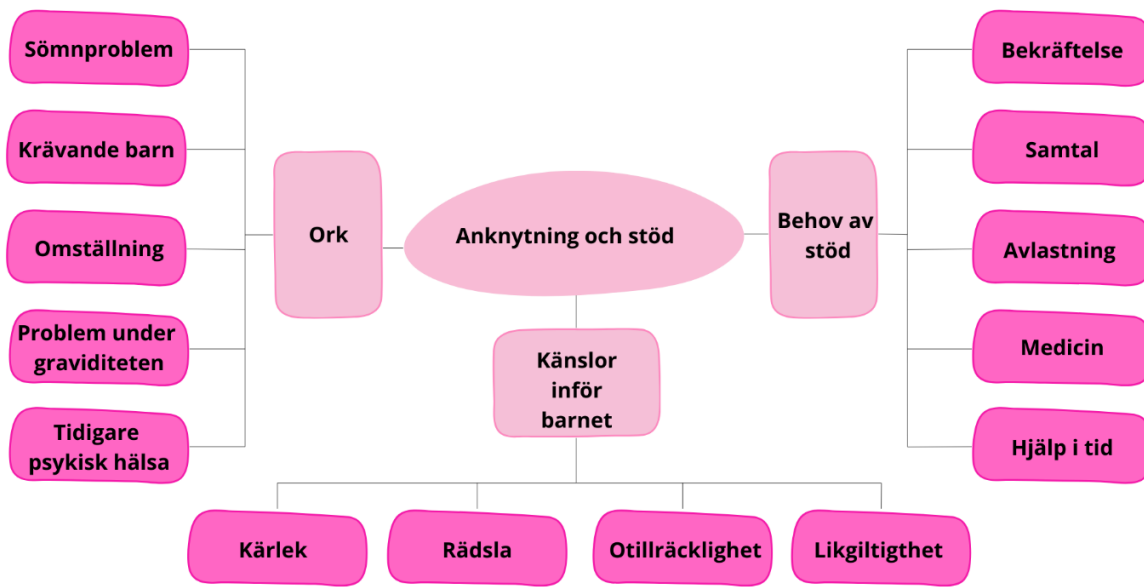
Sömnproblem

Krävande barn

Omställning

Problem under graviditeten

Tidigare psykisk hälsa

Ork

Anknytning och stöd

Behov av stöd

Bekräftelse

Samtal

Avlastning

Medicin

Hjälp i tid

Känslor inför barnet

Kärlek

Rädsla

Otillräcklighet

Likgiltigthet